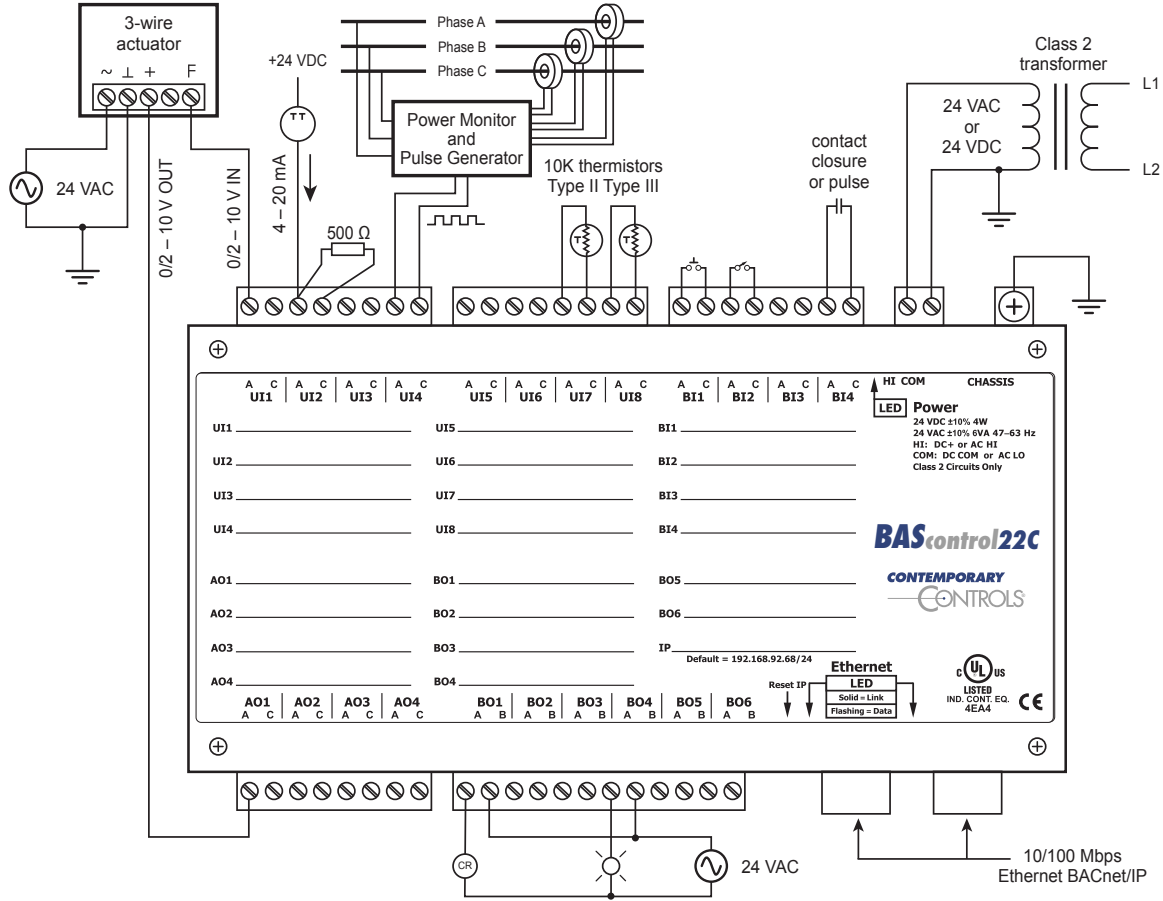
3-wire actuator

~ ⊥ + F

24 VAC

0/2 – 10 V OUT

0/2 – 10 V IN

+24 VDC

TT

4 – 20 mA

500 Ω

Phase A

Phase B

Phase C

Power Monitor and Pulse Generator

10K thermistors Type II Type III

T

T

contact closure or pulse

Class 2 transformer

L1

L2

24 VAC or 24 VDC

A C UI1 | A C UI2 | A C UI3 | A C UI4 | A C UI5 | A C UI6 | A C UI7 | A C UI8 | A C BI1 | A C BI2 | A C BI3 | A C BI4

HI COM

CHASSIS

LED Power

24 VDC ±10% 4W
24 VAC ±10% 6VA 47–63 Hz
HI: DC+ or AC HI
COM: DC COM or AC LO
Class 2 Circuits Only

UI1

UI2

UI3

UI4

UI5

UI6

UI7

UI8

BI1

BI2

BI3

BI4

BAScontrol22C

CONTEMPORARY CONTROLS

AO1

AO2

AO3

AO4

BO1

BO2

BO3

BO4

BO5

BO6

IP

Default = 192.168.92.68/24

Ethernet

LED

Solid = Link

Flashing = Data

Reset IP

c UL us LISTED IND. CONT. EQ. 4EA4

CE

AO1 A C | AO2 A C | AO3 A C | AO4 A C | BO1 A B | BO2 A B | BO3 A B | BO4 A B | BO5 A B | BO6 A B

CR

24 VAC

10/100 Mbps Ethernet BACnet/IP